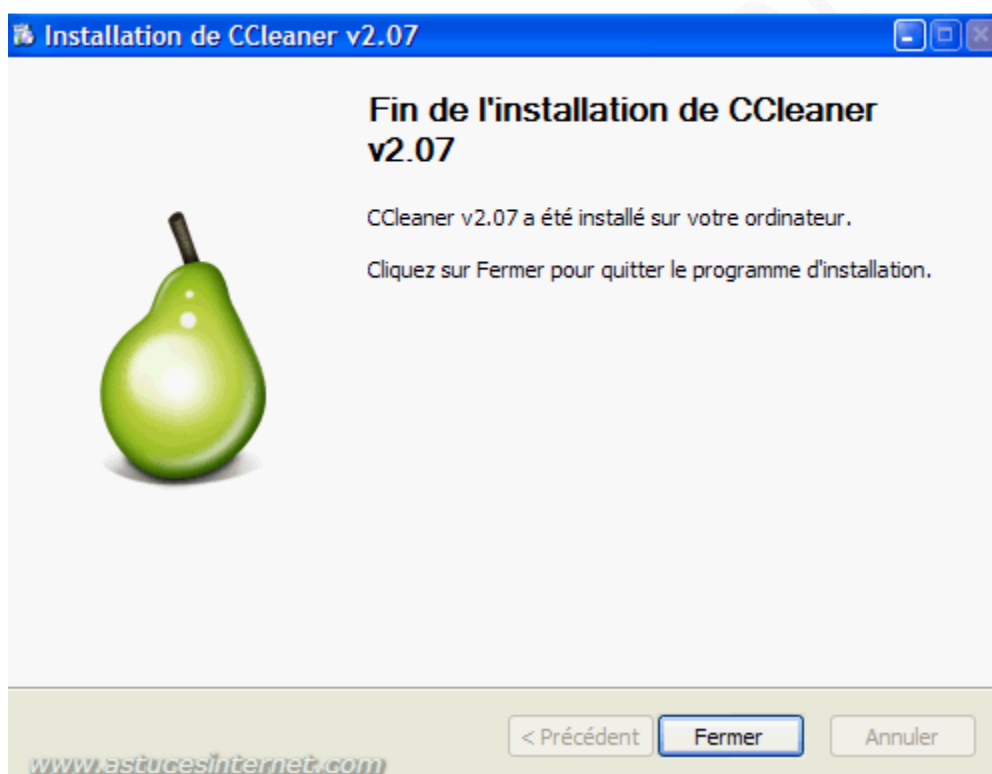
Installation de CCleaner v2.07

Fin de l'installation de CCleaner v2.07

CCleaner v2.07 a été installé sur votre ordinateur.

Cliquez sur Fermer pour quitter le programme d'installation.

< Précédent
Fermer
Annuler

www.astucesinternet.com